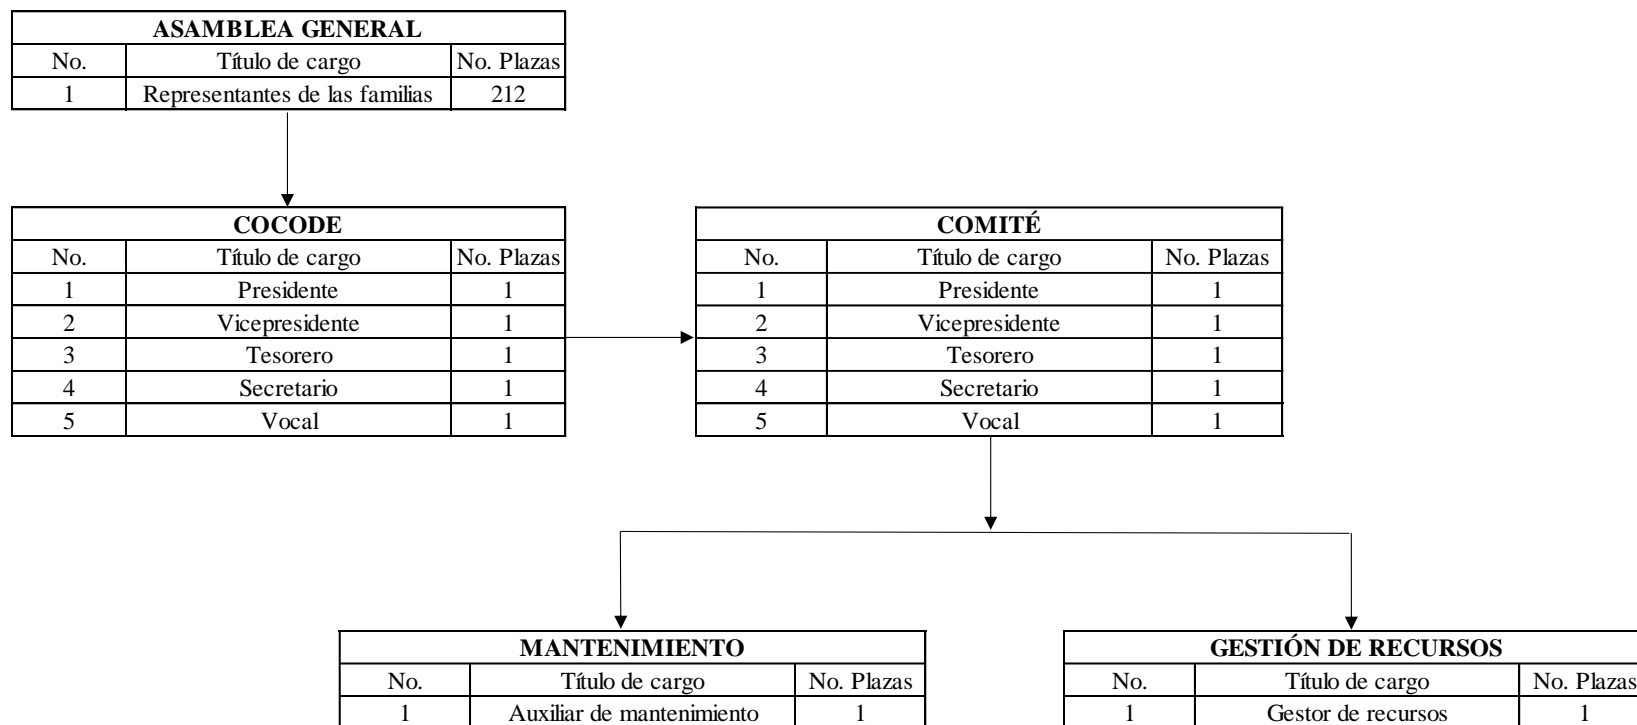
| ASAMBLEA GENERAL | | |
|---|---|---|
| No. | Título de cargo | No. Plazas |
| 1 | Representantes de las familias | 212 |

| COCODE | | |
|---|---|---|
| No. | Título de cargo | No. Plazas |
| 1 | Presidente | 1 |
| 2 | Vicepresidente | 1 |
| 3 | Tesorero | 1 |
| 4 | Secretario | 1 |
| 5 | Vocal | 1 |

| COMITÉ | | |
|---|---|---|
| No. | Título de cargo | No. Plazas |
| 1 | Presidente | 1 |
| 2 | Vicepresidente | 1 |
| 3 | Tesorero | 1 |
| 4 | Secretario | 1 |
| 5 | Vocal | 1 |

| MANTENIMIENTO | | |
|---|---|---|
| No. | Título de cargo | No. Plazas |
| 1 | Auxiliar de mantenimiento | 1 |

| GESTIÓN DE RECURSOS | | |
|---|---|---|
| No. | Título de cargo | No. Plazas |
| 1 | Gestor de recursos | 1 |